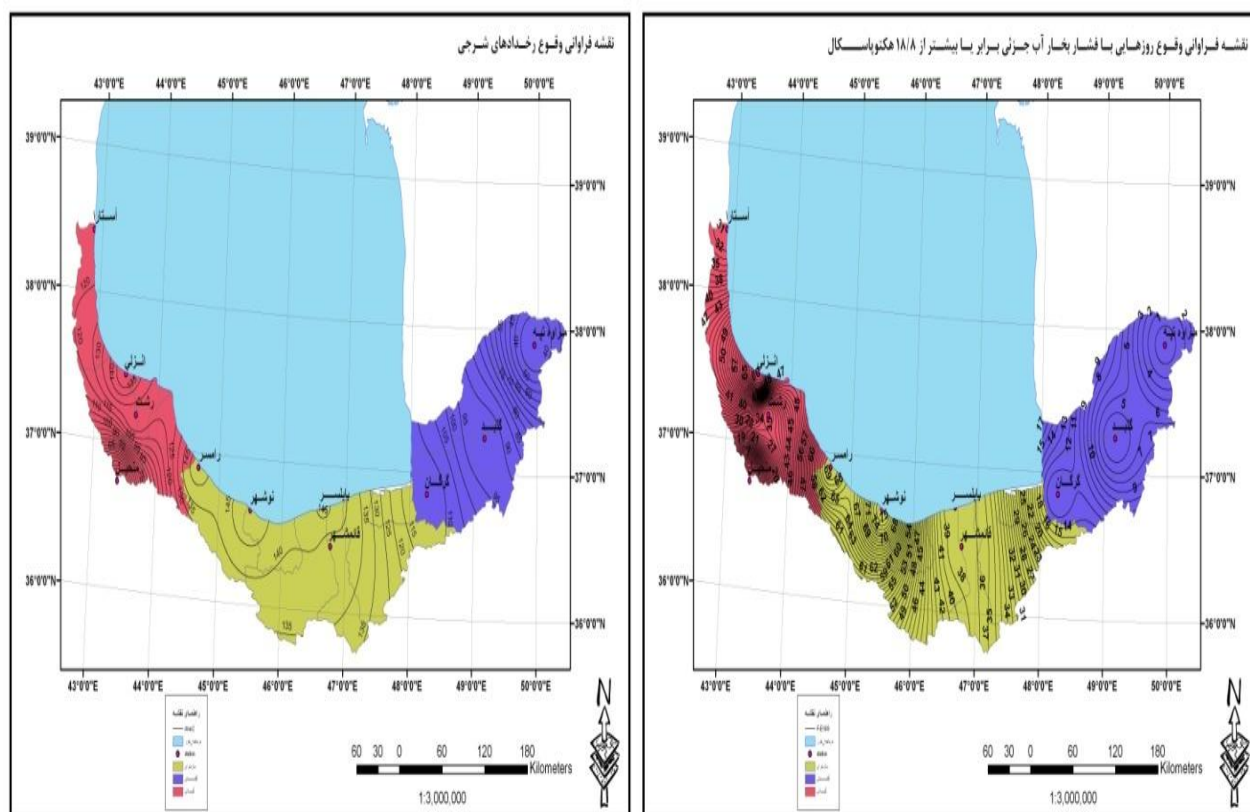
نقشه فراوانی وقوع رخدادهای شرجی

43°0'0"E 44°0'0"E 45°0'0"E 46°0'0"E 47°0'0"E 48°0'0"E 49°0'0"E 50°0'0"E

39°0'0"N 38°0'0"N 37°0'0"N 36°0'0"N

39°0'0"N 38°0'0"N 37°0'0"N 36°0'0"N

آستارا
انزلی
رشت
منجیل
رامسر
نوشهر
بابلسر
قائمشهر
گرگان
گنبد
مراوه تپه

140
135

43°0'0"E 44°0'0"E 45°0'0"E 46°0'0"E 47°0'0"E 48°0'0"E 49°0'0"E 50°0'0"E

راهنمای نقشه

60 30 0 60 120 180
Kilometers
1:3,000,000

N

نقشه فراوانی وقوع روزهایی با فشار بخار آب جزئی برابر یا بیشتر از ۱۸/۸ هکتوپاسکال

43°0'0"E 44°0'0"E 45°0'0"E 46°0'0"E 47°0'0"E 48°0'0"E 49°0'0"E 50°0'0"E

39°0'0"N 38°0'0"N 37°0'0"N 36°0'0"N

39°0'0"N 38°0'0"N 37°0'0"N 36°0'0"N

آستارا
انزلی
رشت
رامسر
نوشهر
بابلسر
قائمشهر
گرگان
گنبد
مراوه تپه

31

43°0'0"E 44°0'0"E 45°0'0"E 46°0'0"E 47°0'0"E 48°0'0"E 49°0'0"E 50°0'0"E

راهنمای نقشه

60 30 0 60 120 180
Kilometers
1:3,000,000

N